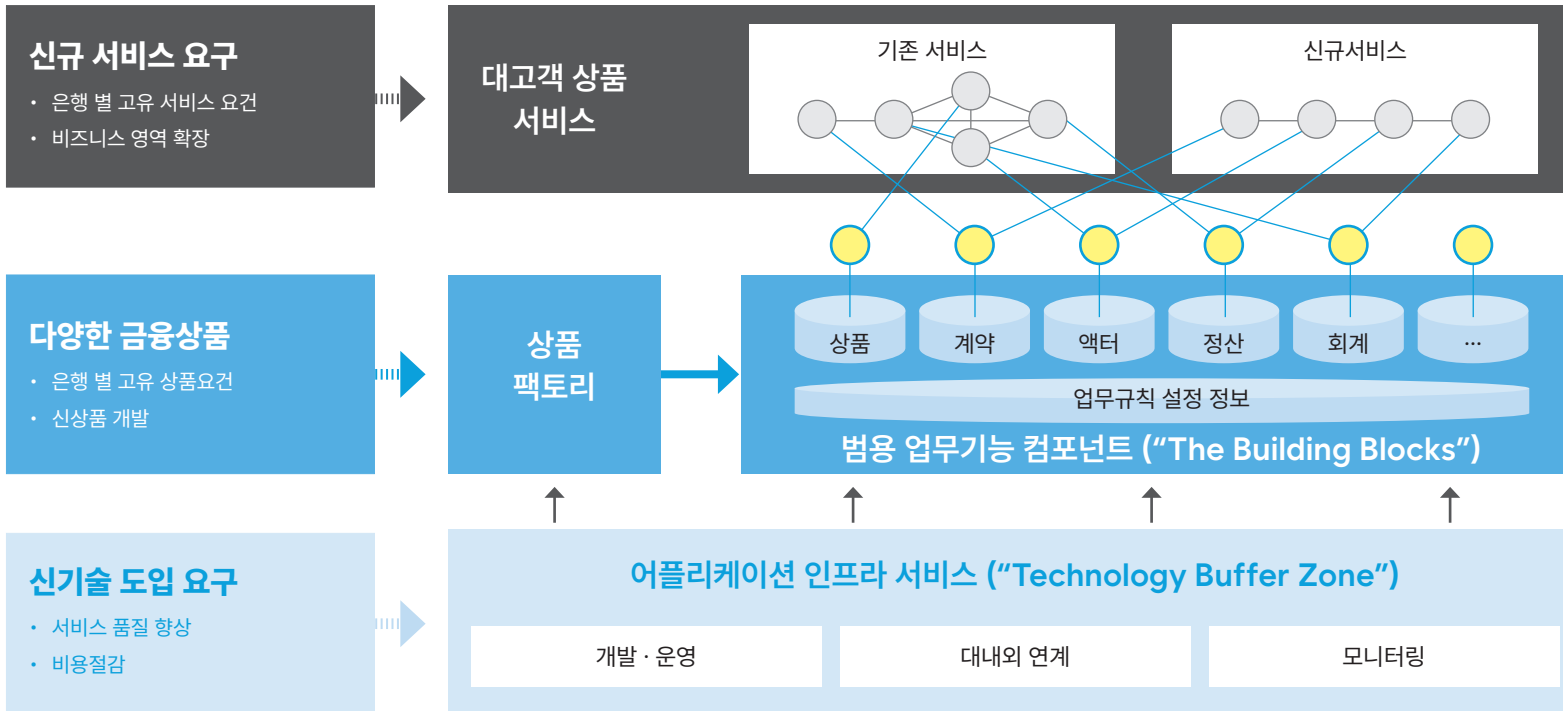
신규 서비스 요구

• 은행 별 고유 서비스 요건
• 비즈니스 영역 확장

대고객 상품 서비스

기존 서비스

신규서비스

다양한 금융상품

• 은행 별 고유 상품요건
• 신상품 개발

상품 팩토리

상품

계약

액터

정산

회계

...

업무규칙 설정 정보

범용 업무기능 컴포넌트 (“The Building Blocks”)

신기술 도입 요구

• 서비스 품질 향상
• 비용절감

어플리케이션 인프라 서비스 (“Technology Buffer Zone”)

개발 · 운영

대내외 연계

모니터링